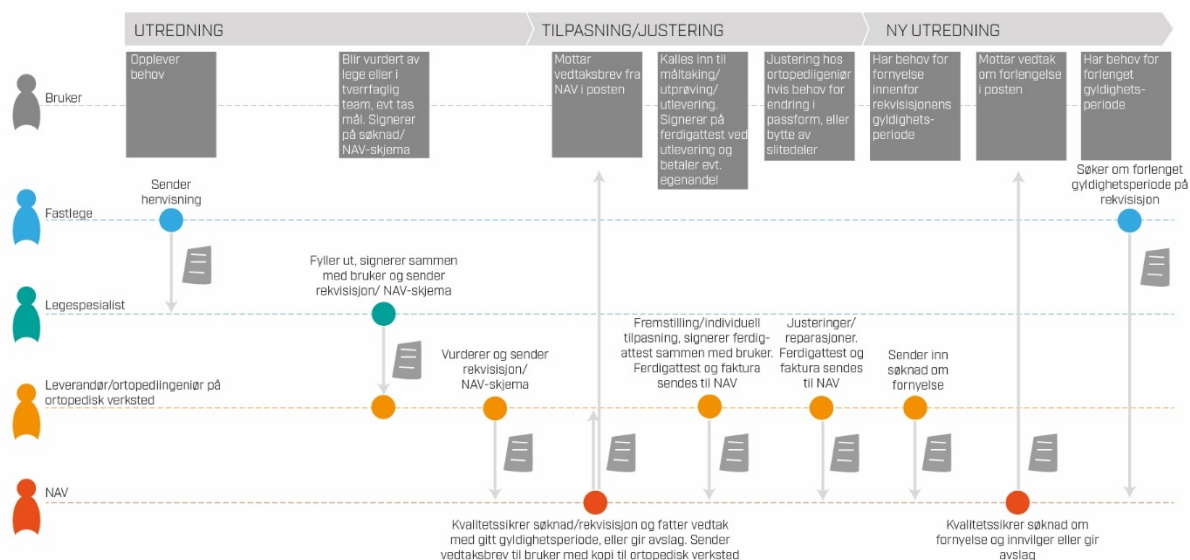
UTREDNING

TILPASNING/JUSTERING

NY UTREDNING

Bruker

Opplever behov

Blir vurdert av lege eller i tverrfaglig team, evt tas mål. Signerer på søknad/ NAV-skjema

Mottar vedtaksbrev fra NAV i posten

Kalles inn til måltaking/ utprøving/ utlevering. Signerer på ferdigattest ved utlevering og betaler evt. egenandel

Justering hos ortopediingeniør hvis behov for endring i passform, eller bytte av slitedeler

Har behov for fornyelse innenfor rekvisisjonens gyldighets-periode

Mottar vedtak om forlengelse i posten

Har behov for forlenget gyldighets-periode

Fastlege

Sender henvisning

Søker om forlenget gyldighetsperiode på rekvisisjon

Legespesialist

Fyller ut, signerer sammen med bruker og sender rekvisisjon/ NAV-skjema

Leverandør/ortopediingeniør på ortopedisk verksted

Vurderer og sender rekvisisjon/ NAV-skjema

Fremstilling/individuell tilpasning, signerer ferdigattest sammen med bruker. Ferdigattest og faktura sendes til NAV

Justeringer/ reparasjoner. Ferdigattest og faktura sendes til NAV

Sender inn søknad om fornyelse

NAV

Kvalitetssikrer søknad/rekvisisjon og fatter vedtak med gitt gyldighetsperiode, eller gir avslag. Sender vedtaksbrev til bruker med kopi til ortopedisk verksted

Kvalitetssikrer søknad om fornyelse og innvilger eller gir avslag